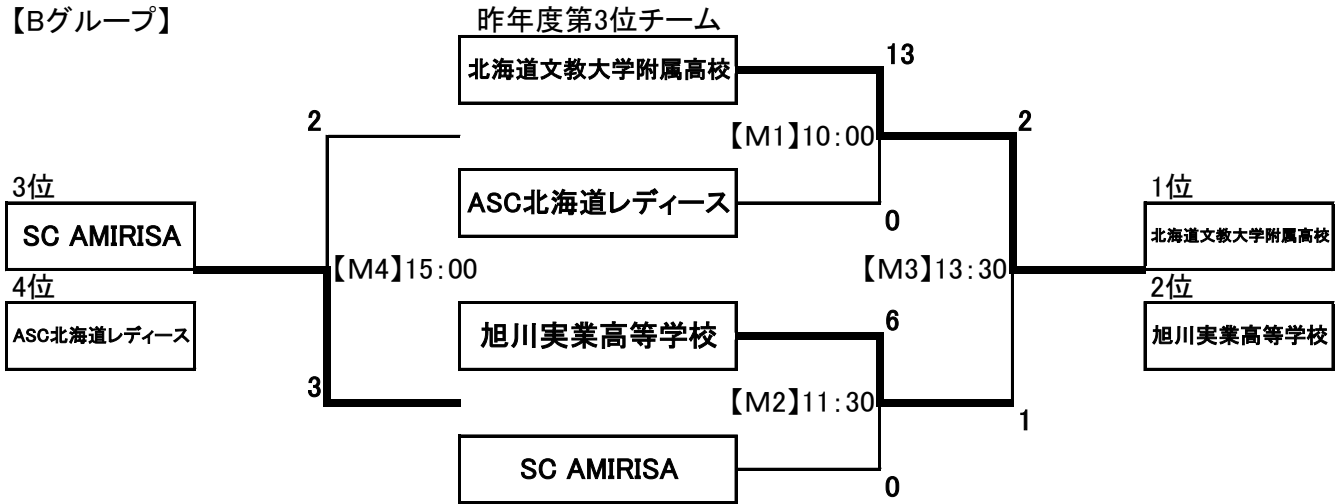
【Bグループ】

昨年度第3位チーム

北海道文教大学附属高校

13

2

【M1】10:00

2

ASC北海道レディース

0

3位

SC AMIRISA

4位

ASC北海道レディース

【M4】15:00

【M3】13:30

1位

北海道文教大学附属高校

2位

旭川実業高等学校

旭川実業高等学校

6

3

【M2】11:30

1

SC AMIRISA

0